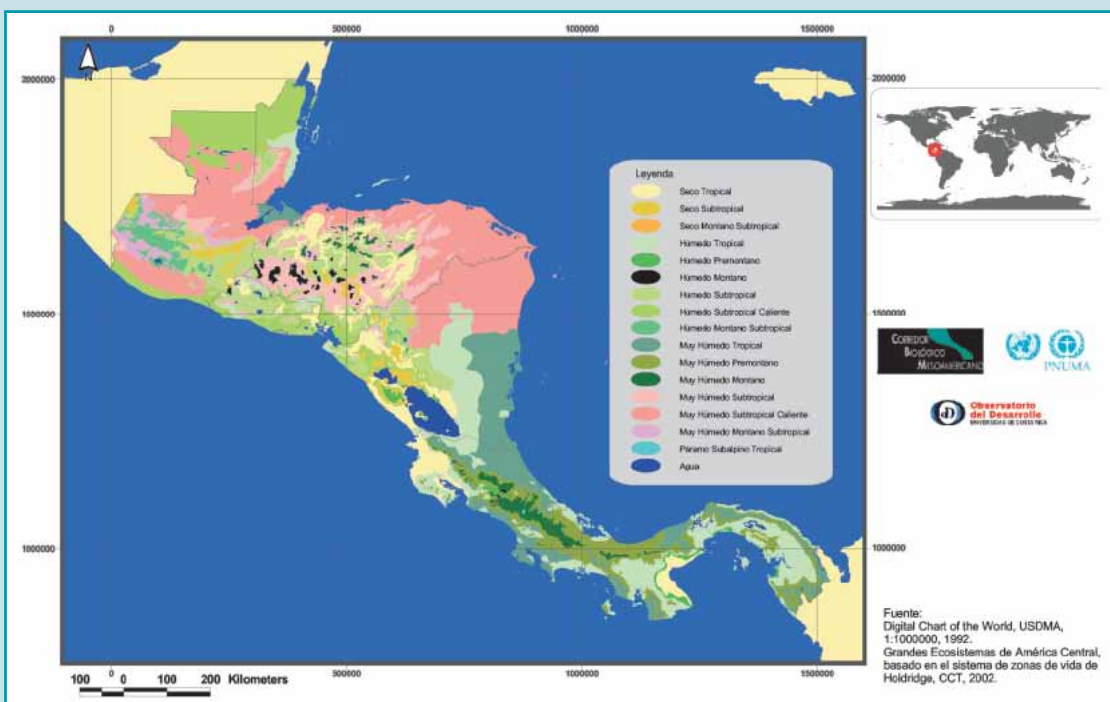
0 500000 1000000 1500000

N

2000000

2000000

Leyenda
Seco Tropical
Seco Subtropical
Seco Montano Subtropical
Húmedo Tropical
Húmedo Premontano
Húmedo Montano
Húmedo Subtropical
Húmedo Subtropical Caliente
Húmedo Montano Subtropical
Muy Húmedo Tropical
Muy Húmedo Premontano
Muy Húmedo Montano
Muy Húmedo Subtropical
Muy Húmedo Subtropical Caliente
Muy Húmedo Montano Subtropical
Páramo Subalpino Tropical
Agua

1500000

1500000

Corredor Biológico Mesoamericano

PNUMA

Observatorio del Desarrollo
UNIVERSIDAD DE COSTA RICA

1000000

1000000

Fuente:
Digital Chart of the World, USDMA, 1:1000000, 1992.
Grandes Ecosistemas de América Central, basado en el sistema de zonas de vida de Holdridge, CCT, 2002.

100 0 100 200 Kilometers

500000 1000000 1500000